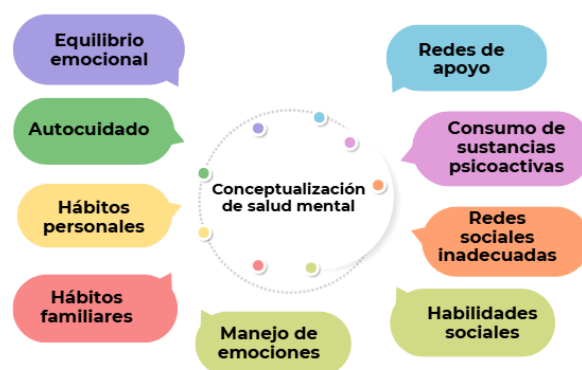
Equilibrio emocional

Autocuidado

Hábitos personales

Hábitos familiares

Manejo de emociones

Conceptualización de salud mental

Redes de apoyo

Consumo de sustancias psicoactivas

Redes sociales inadecuadas

Habilidades sociales